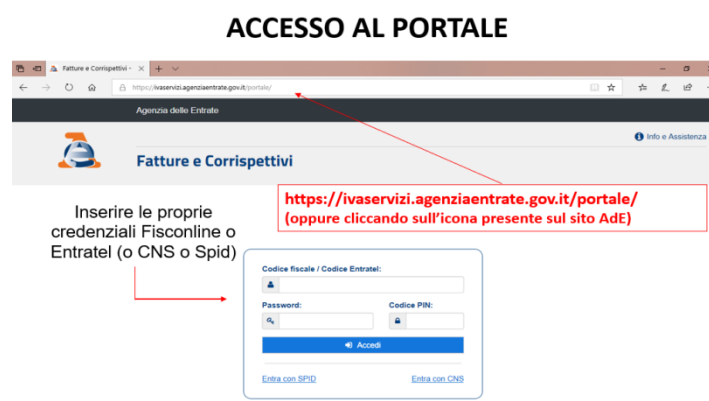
ACCESSO AL PORTALE

Fatture e Corrispettivi ×

https://ivaservizi.agenziaentrate.gov.it/portale/

Agenzia delle Entrate

Info e Assistenza

Fatture e Corrispettivi

https://ivaservizi.agenziaentrate.gov.it/portale/
(oppure cliccando sull'icona presente sul sito AdE)

Inserire le proprie credenziali Fisconline o Entratel (o CNS o Spid)

Codice fiscale / Codice Entratel:

Password:

Codice PIN:

Accedi

Entra con SPID

Entra con CNS